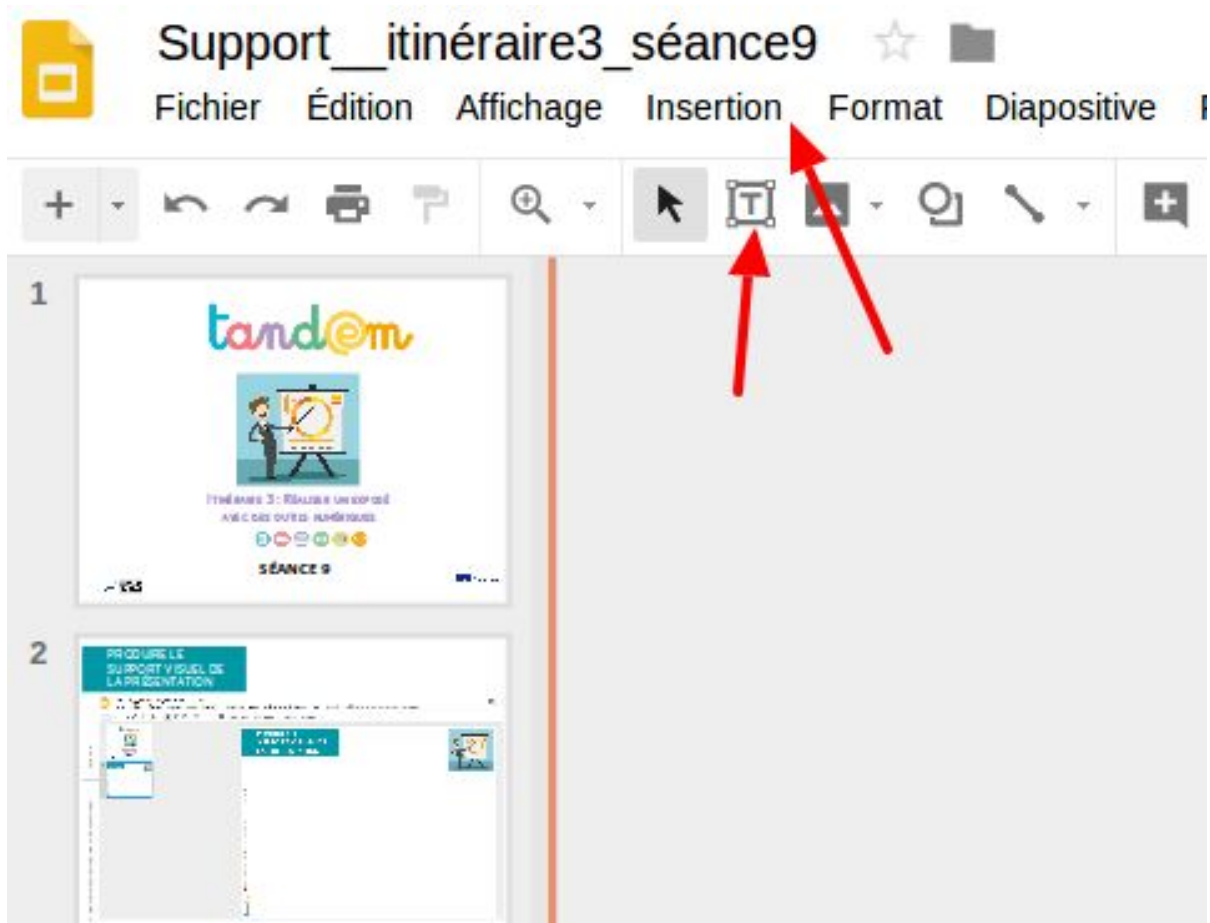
Support__itinéraire3_séance9

Fichier Édition Affichage Insertion Format Diapositive

1

tandem

Itinéraire 3 : Réaliser un exposé avec des outils numériques

SÉANCE 9

2

PRODUIRE LE SUPPORT VISUEL DE LA PRÉSENTATION